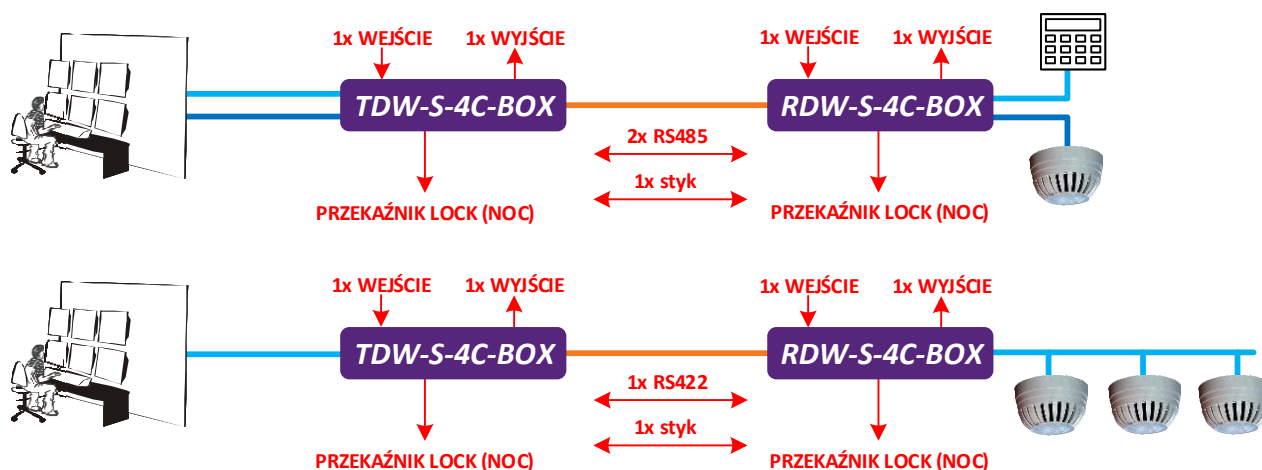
1x WEJŚCIE
1x WYJŚCIE
TDW-S-4C-BOX
PRZEKAŹNIK LOCK (NOC)
2x RS485
1x styk
1x WEJŚCIE
1x WYJŚCIE
RDW-S-4C-BOX
PRZEKAŹNIK LOCK (NOC)

1x WEJŚCIE
1x WYJŚCIE
TDW-S-4C-BOX
PRZEKAŹNIK LOCK (NOC)
1x RS422
1x styk
1x WEJŚCIE
1x WYJŚCIE
RDW-S-4C-BOX
PRZEKAŹNIK LOCK (NOC)